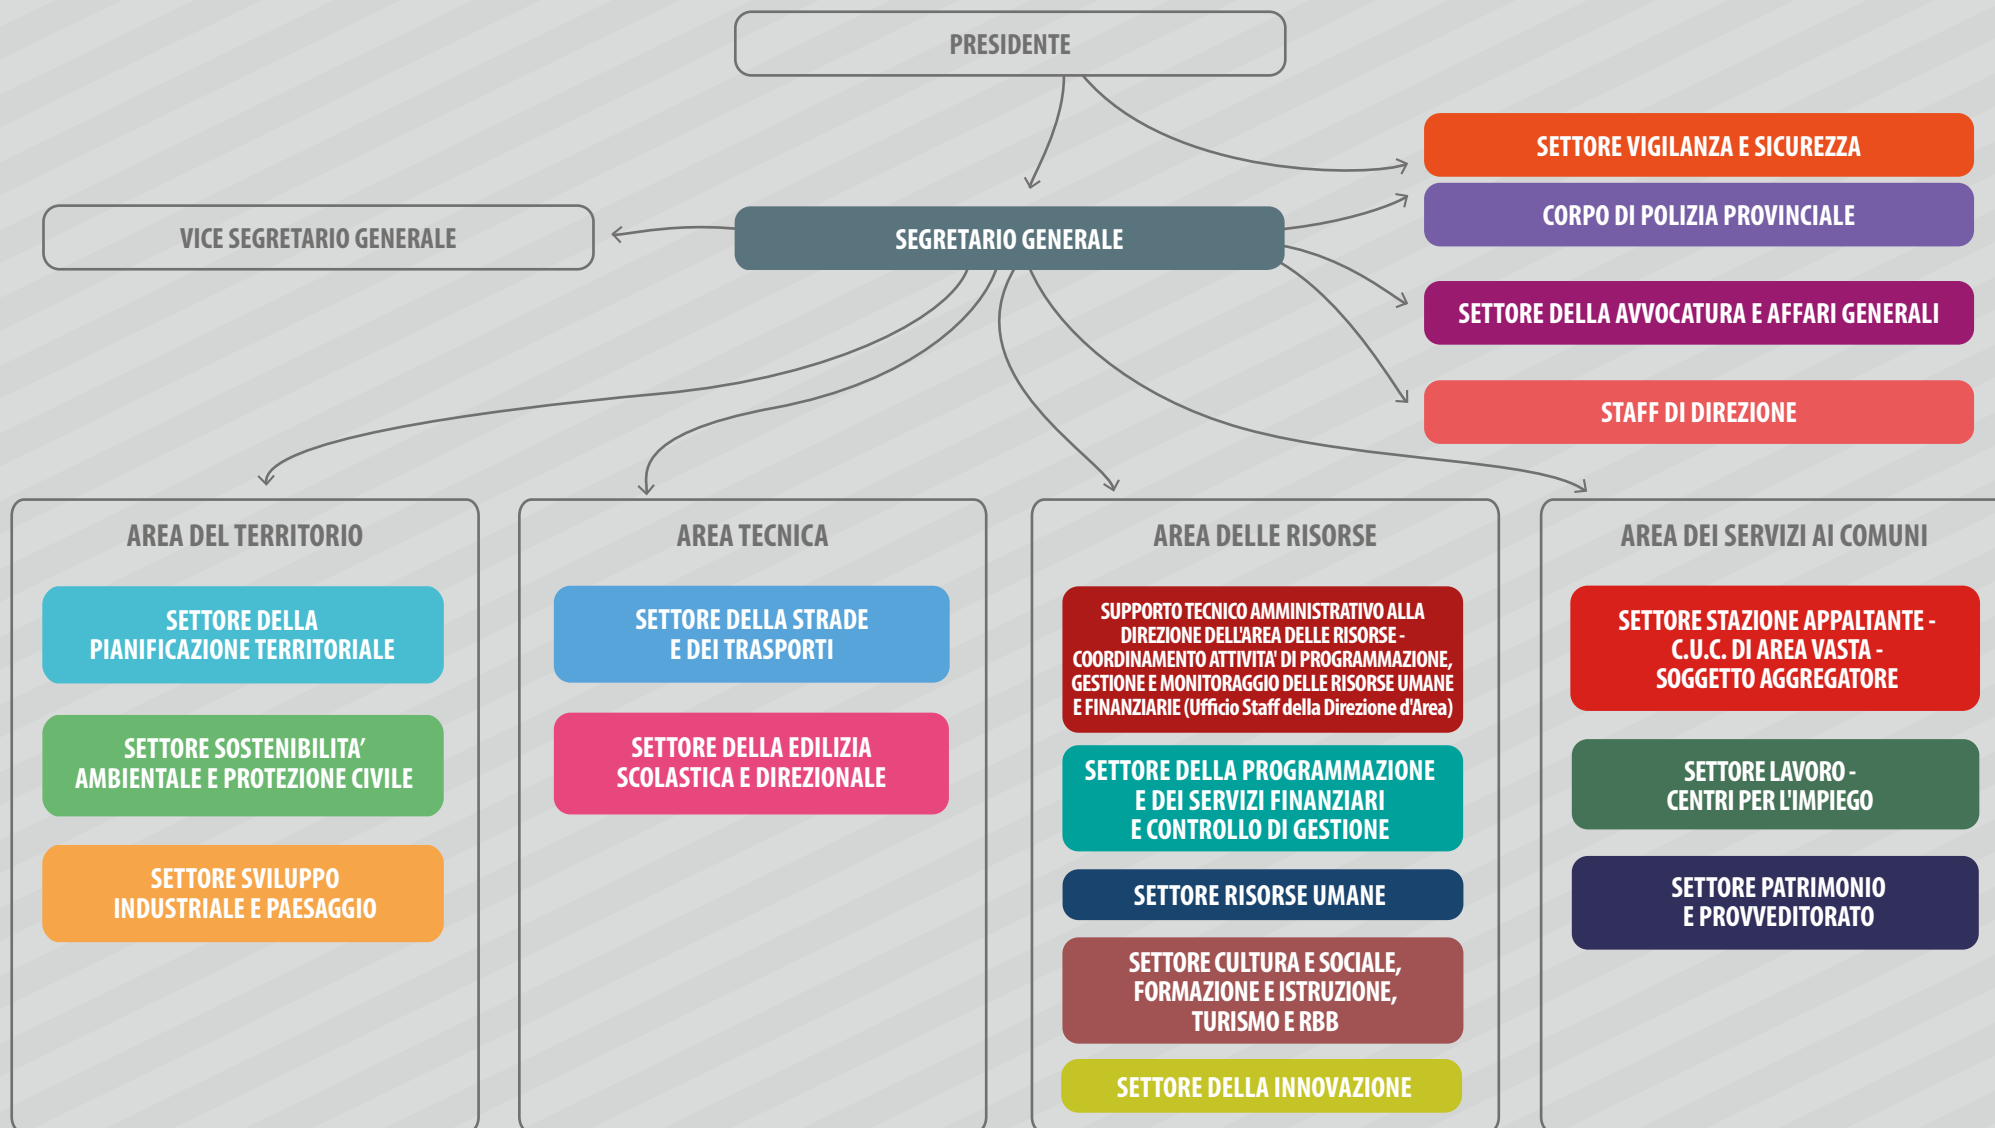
PRESIDENTE

SETTORE VIGILANZA E SICUREZZA

CORPO DI POLIZIA PROVINCIALE

VICE SEGRETARIO GENERALE

SEGRETARIO GENERALE

SETTORE DELLA AVVOCATURA E AFFARI GENERALI

STAFF DI DIREZIONE

AREA DEL TERRITORIO

SETTORE DELLA PIANIFICAZIONE TERRITORIALE

SETTORE SOSTENIBILITA' AMBIENTALE E PROTEZIONE CIVILE

SETTORE SVILUPPO INDUSTRIALE E PAESAGGIO

AREA TECNICA

SETTORE DELLA STRADE E DEI TRASPORTI

SETTORE DELLA EDILIZIA SCOLASTICA E DIREZIONALE

AREA DELLE RISORSE

SUPPORTO TECNICO AMMINISTRATIVO ALLA DIREZIONE DELL'AREA DELLE RISORSE - COORDINAMENTO ATTIVITA' DI PROGRAMMAZIONE, GESTIONE E MONITORAGGIO DELLE RISORSE UMANE E FINANZIARIE (Ufficio Staff della Direzione d'Area)

SETTORE DELLA PROGRAMMAZIONE E DEI SERVIZI FINANZIARI E CONTROLLO DI GESTIONE

SETTORE RISORSE UMANE

SETTORE CULTURA E SOCIALE, FORMAZIONE E ISTRUZIONE, TURISMO E RBB

SETTORE DELLA INNOVAZIONE

AREA DEI SERVIZI AI COMUNI

SETTORE STAZIONE APPALTANTE - C.U.C. DI AREA VASTA - SOGGETTO AGGREGATORE

SETTORE LAVORO - CENTRI PER L'IMPIEGO

SETTORE PATRIMONIO E PROVVEDITORATO